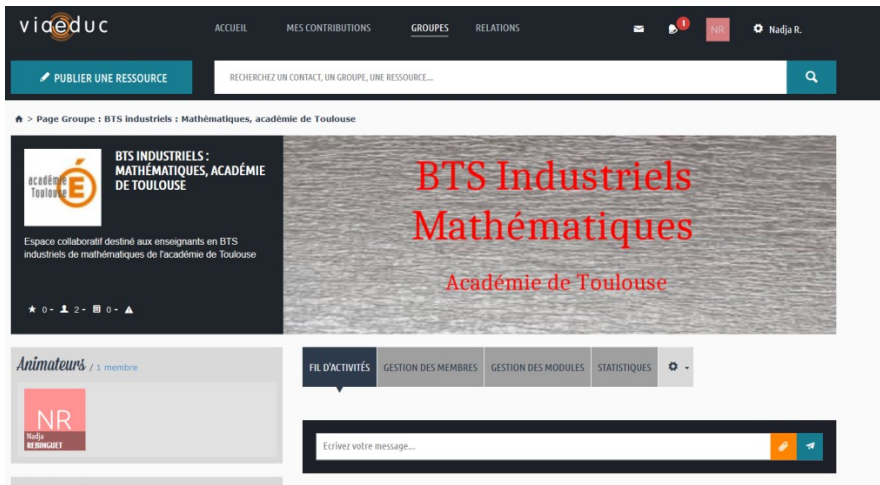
viaeduc ACCUEIL MES CONTRIBUTIONS GROUPES RELATIONS 1 NR Nadja R.

PUBLIER UNE RESSOURCE

RECHERCHEZ UN CONTACT, UN GROUPE, UNE RESSOURCE...

> Page Groupe : BTS industriels : Mathématiques, académie de Toulouse

académie Toulouse É

BTS INDUSTRIELS : MATHÉMATIQUES, ACADÉMIE DE TOULOUSE

Espace collaboratif destiné aux enseignants en BTS industriels de mathématiques de l'académie de Toulouse

0 - 2 - 0 -

BTS Industriels
Mathématiques

Académie de Toulouse

Animateurs / 1 membre

NR
Nadja REBINGUET

FIL D'ACTIVITÉS GESTION DES MEMBRES GESTION DES MODULES STATISTIQUES

Ecrivez votre message...